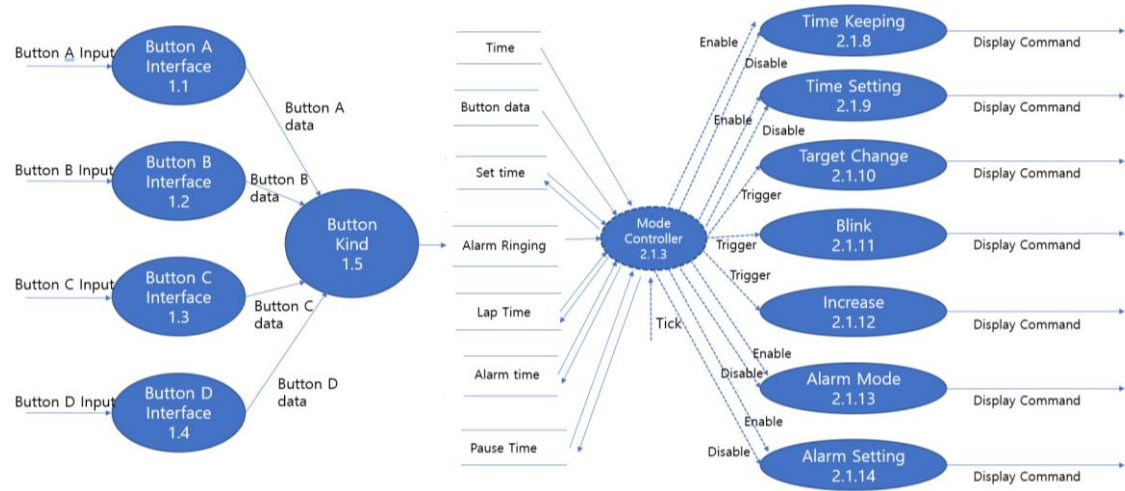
Button A Input

Button A Interface 1.1

Button A data

Button B Input

Button B Interface 1.2

Button B data

Button C Input

Button C Interface 1.3

Button C data

Button D Input

Button D Interface 1.4

Button D data

Button Kind 1.5

Time

Button data

Set time

Alarm Ringing

Lap Time

Alarm time

Pause Time

Mode Controller 2.1.3

Tick

Enable

Disable

Time Keeping 2.1.8

Display Command

Enable

Disable

Time Setting 2.1.9

Display Command

Trigger

Target Change 2.1.10

Display Command

Trigger

Blink 2.1.11

Display Command

Trigger

Increase 2.1.12

Display Command

Enable

Disable

Alarm Mode 2.1.13

Display Command

Enable

Disable

Alarm Setting 2.1.14

Display Command